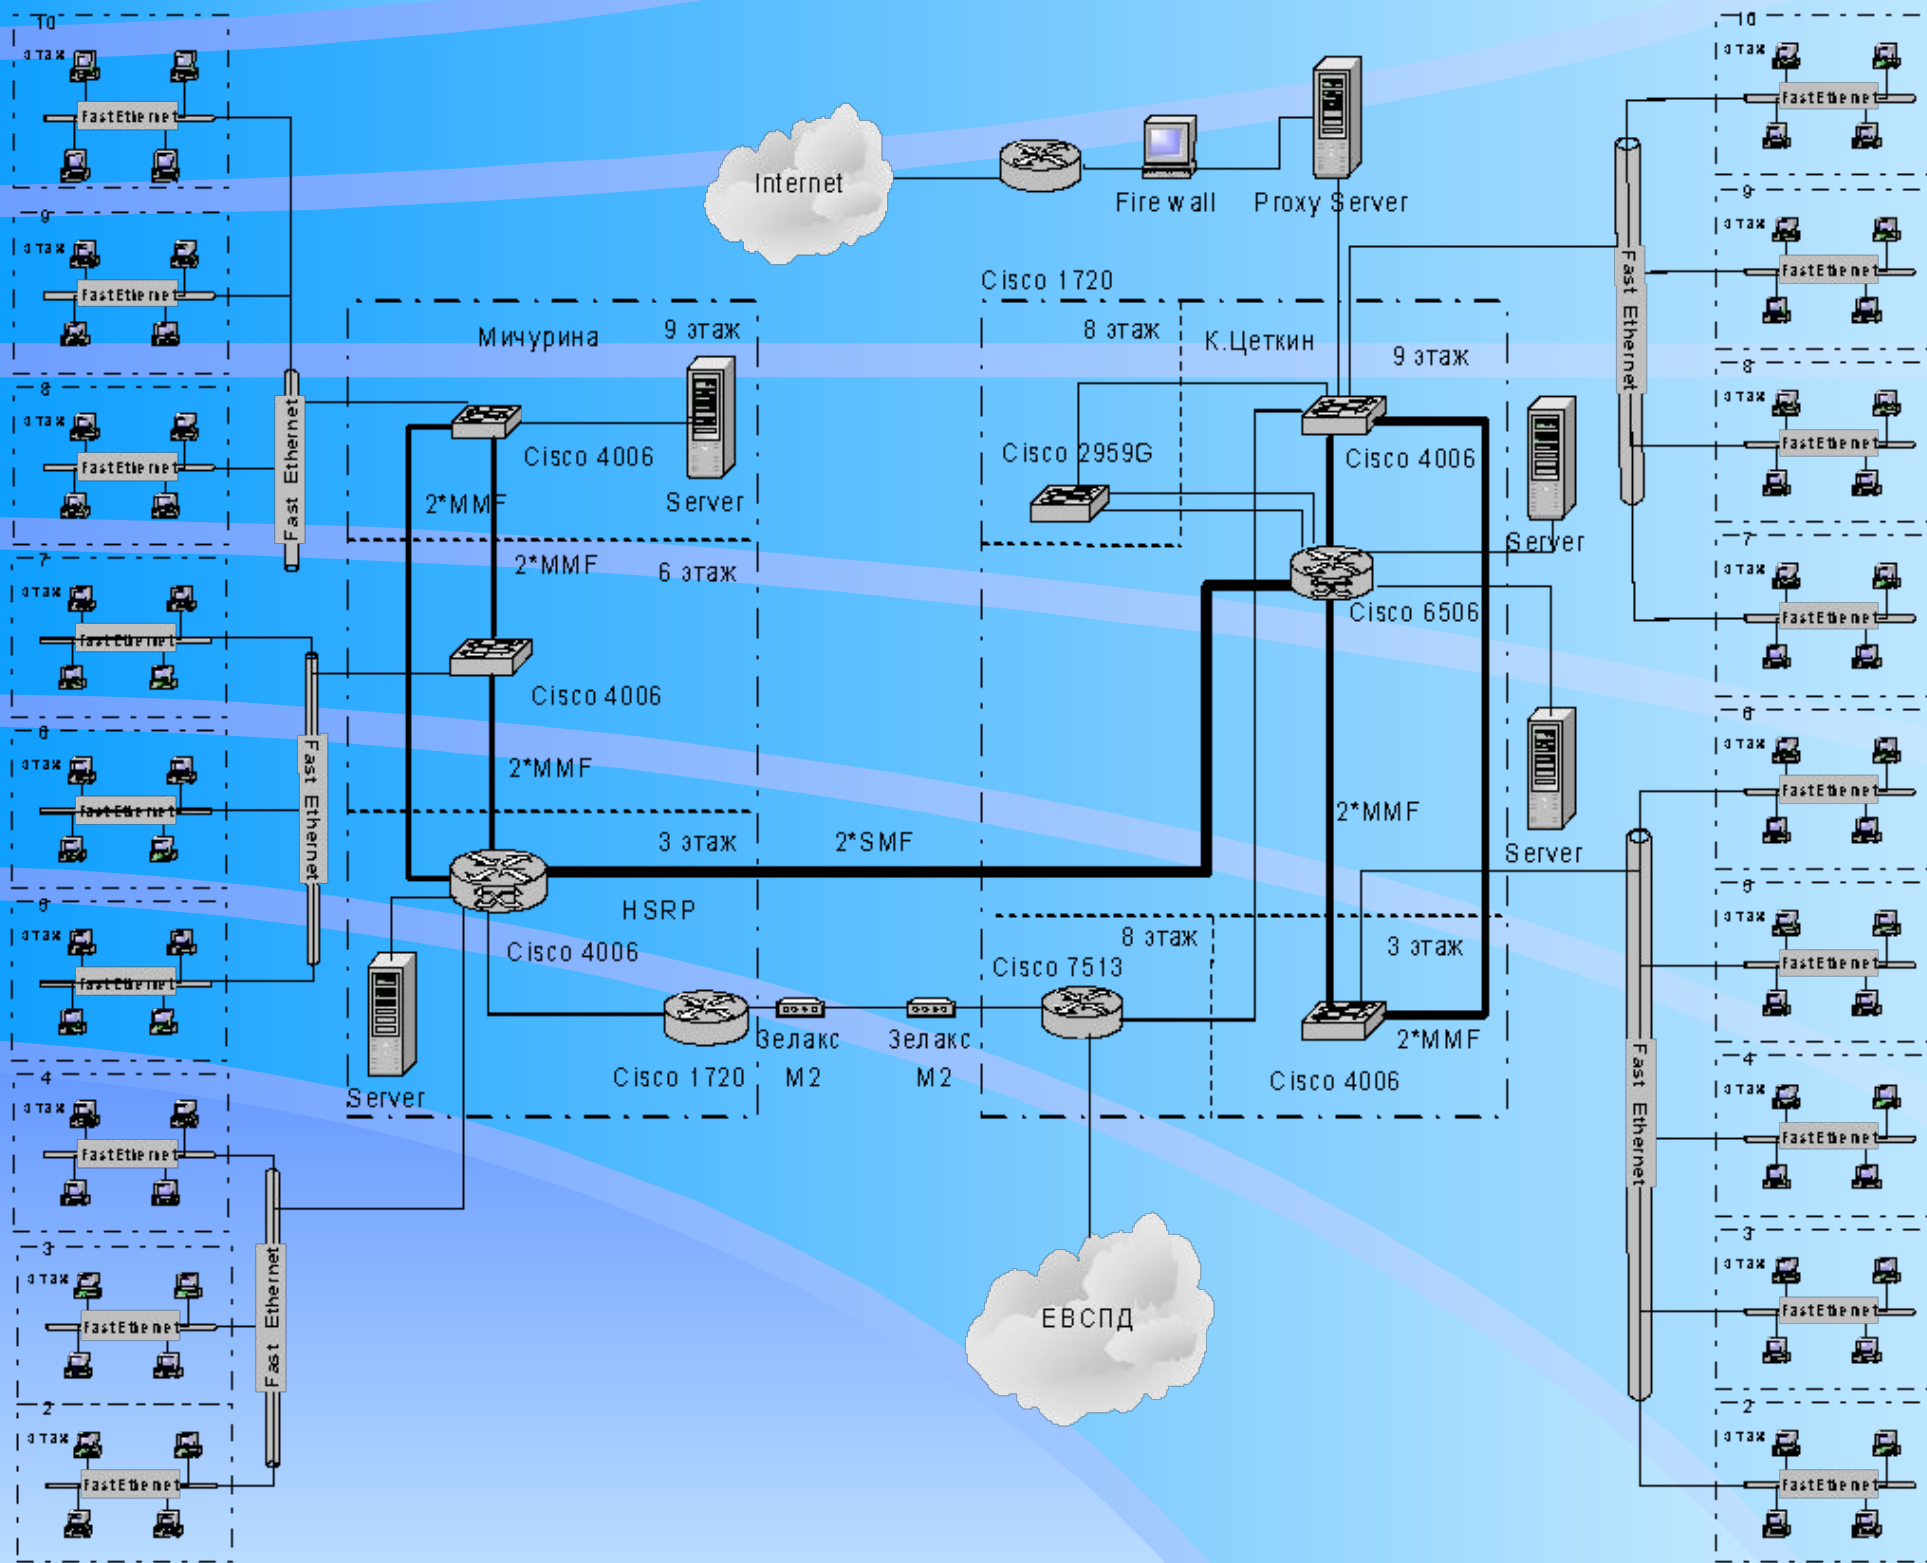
10 этаж FastEthernet
9 этаж FastEthernet
8 этаж FastEthernet
7 этаж FastEthernet
6 этаж FastEthernet
5 этаж FastEthernet
4 этаж FastEthernet
3 этаж FastEthernet
2 этаж FastEthernet

Fast Ethernet
Fast Ethernet
Fast Ethernet

Internet
Fire wall
Proxy Server
Cisco 1720

Мичурина
9 этаж
Cisco 4006
Server
2*MMF
2*MMF
6 этаж
Cisco 4006
2*MMF
3 этаж
2*SMF
HSRP
Cisco 4006
Server
Cisco 1720
Зелакс M2
Зелакс M2

8 этаж
К.Цеткин
9 этаж
Cisco 2959G
Cisco 4006
Server
Cisco 6506
2*MMF
Server
8 этаж
Cisco 7513
3 этаж
2*MMF
Cisco 4006

ЕВСПД

10 этаж FastEthernet
9 этаж FastEthernet
8 этаж FastEthernet
7 этаж FastEthernet
6 этаж FastEthernet
5 этаж FastEthernet
4 этаж FastEthernet
3 этаж FastEthernet
2 этаж FastEthernet

Fast Ethernet
Fast Ethernet